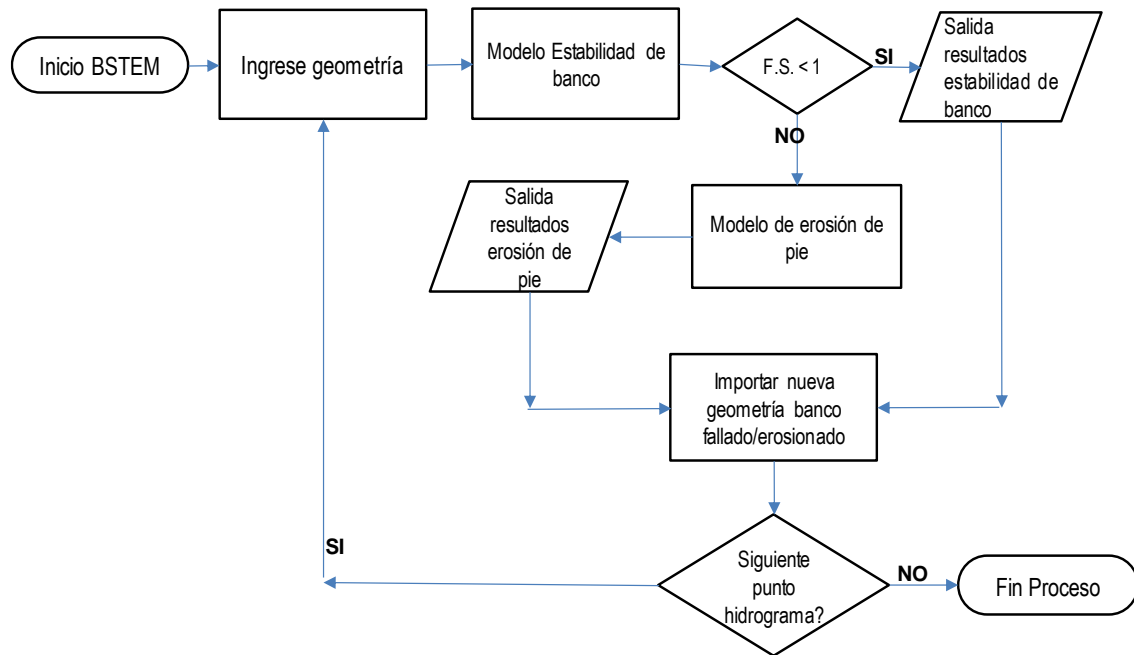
Inicio BSTEM

Ingrese geometría

Modelo Estabilidad de banco

F.S. < 1

SI

Salida resultados estabilidad de banco

NO

Salida resultados erosión de pie

Modelo de erosión de pie

Importar nueva geometría banco fallado/erosionado

SI

Siguiente punto hidrograma?

NO

Fin Proceso